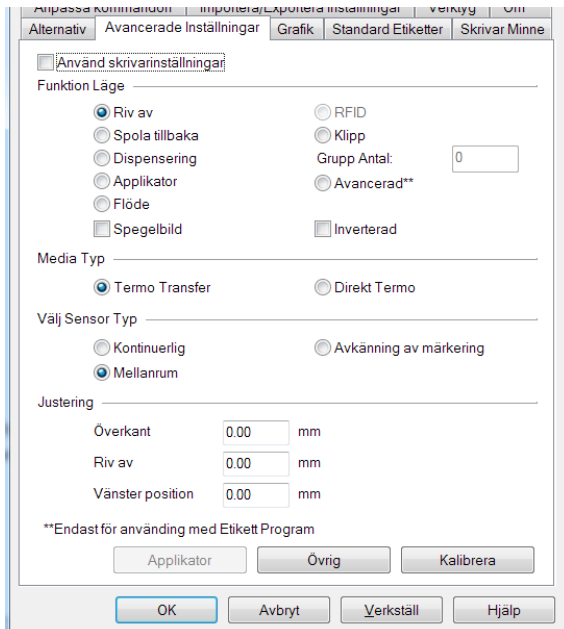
Anpassa kommandon | Importera/Exportera Inställningar | Verktyg | Om
Alternativ | Avancerade Inställningar | Grafik | Standard Etiketter | Skrivar Minne

Använd skrivarinställningar

Funktion Läge
Riv av
Spola tillbaka
Dispensering
Applikator
Flöde
RFID
Klipp
Grupp Antal: 0
Avancerad**
Spegelbild
Inverterad

Media Typ
Termo Transfer
Direkt Termo

Välj Sensor Typ
Kontinuerlig
Mellanrum
Avkänning av märkering

Justering
Överkant 0.00 mm
Riv av 0.00 mm
Vänster position 0.00 mm

**Endast för användning med Etikett Program

Applikator | Övrig | Kalibrera

OK | Avbryt | Verkställ | Hjälp